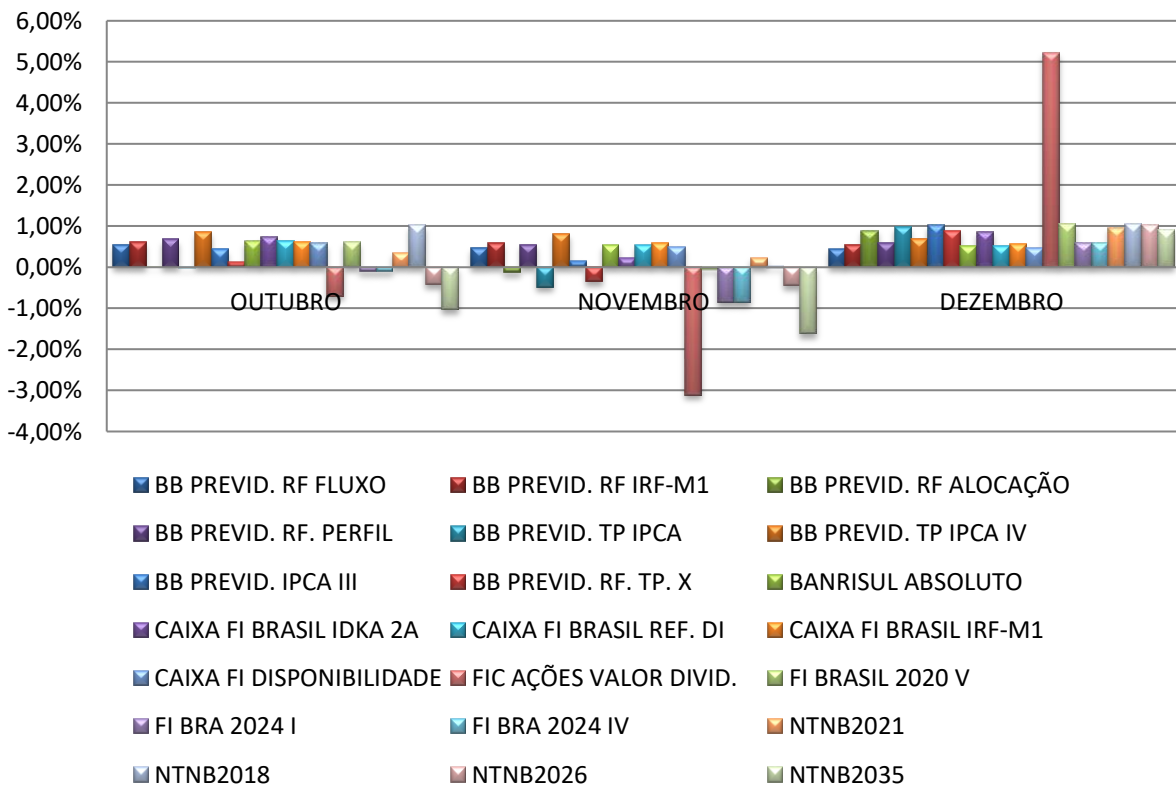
6,00%
5,00%
4,00%
3,00%
2,00%
1,00%
0,00%
-1,00%
-2,00%
-3,00%
-4,00%

OUTUBRO
NOVEMBRO
DEZEMBRO

BB PREVID. RF FLUXO
BB PREVID. RF IRF-M1
BB PREVID. RF ALOCAÇÃO
BB PREVID. RF. PERFIL
BB PREVID. TP IPCA
BB PREVID. TP IPCA IV
BB PREVID. IPCA III
BB PREVID. RF. TP. X
BANRISUL ABSOLUTO
CAIXA FI BRASIL IDKA 2A
CAIXA FI BRASIL REF. DI
CAIXA FI BRASIL IRF-M1
CAIXA FI DISPONIBILIDADE
FIC AÇÕES VALOR DIVID.
FI BRASIL 2020 V
FI BRA 2024 I
FI BRA 2024 IV
NTNB2021
NTNB2018
NTNB2026
NTNB2035